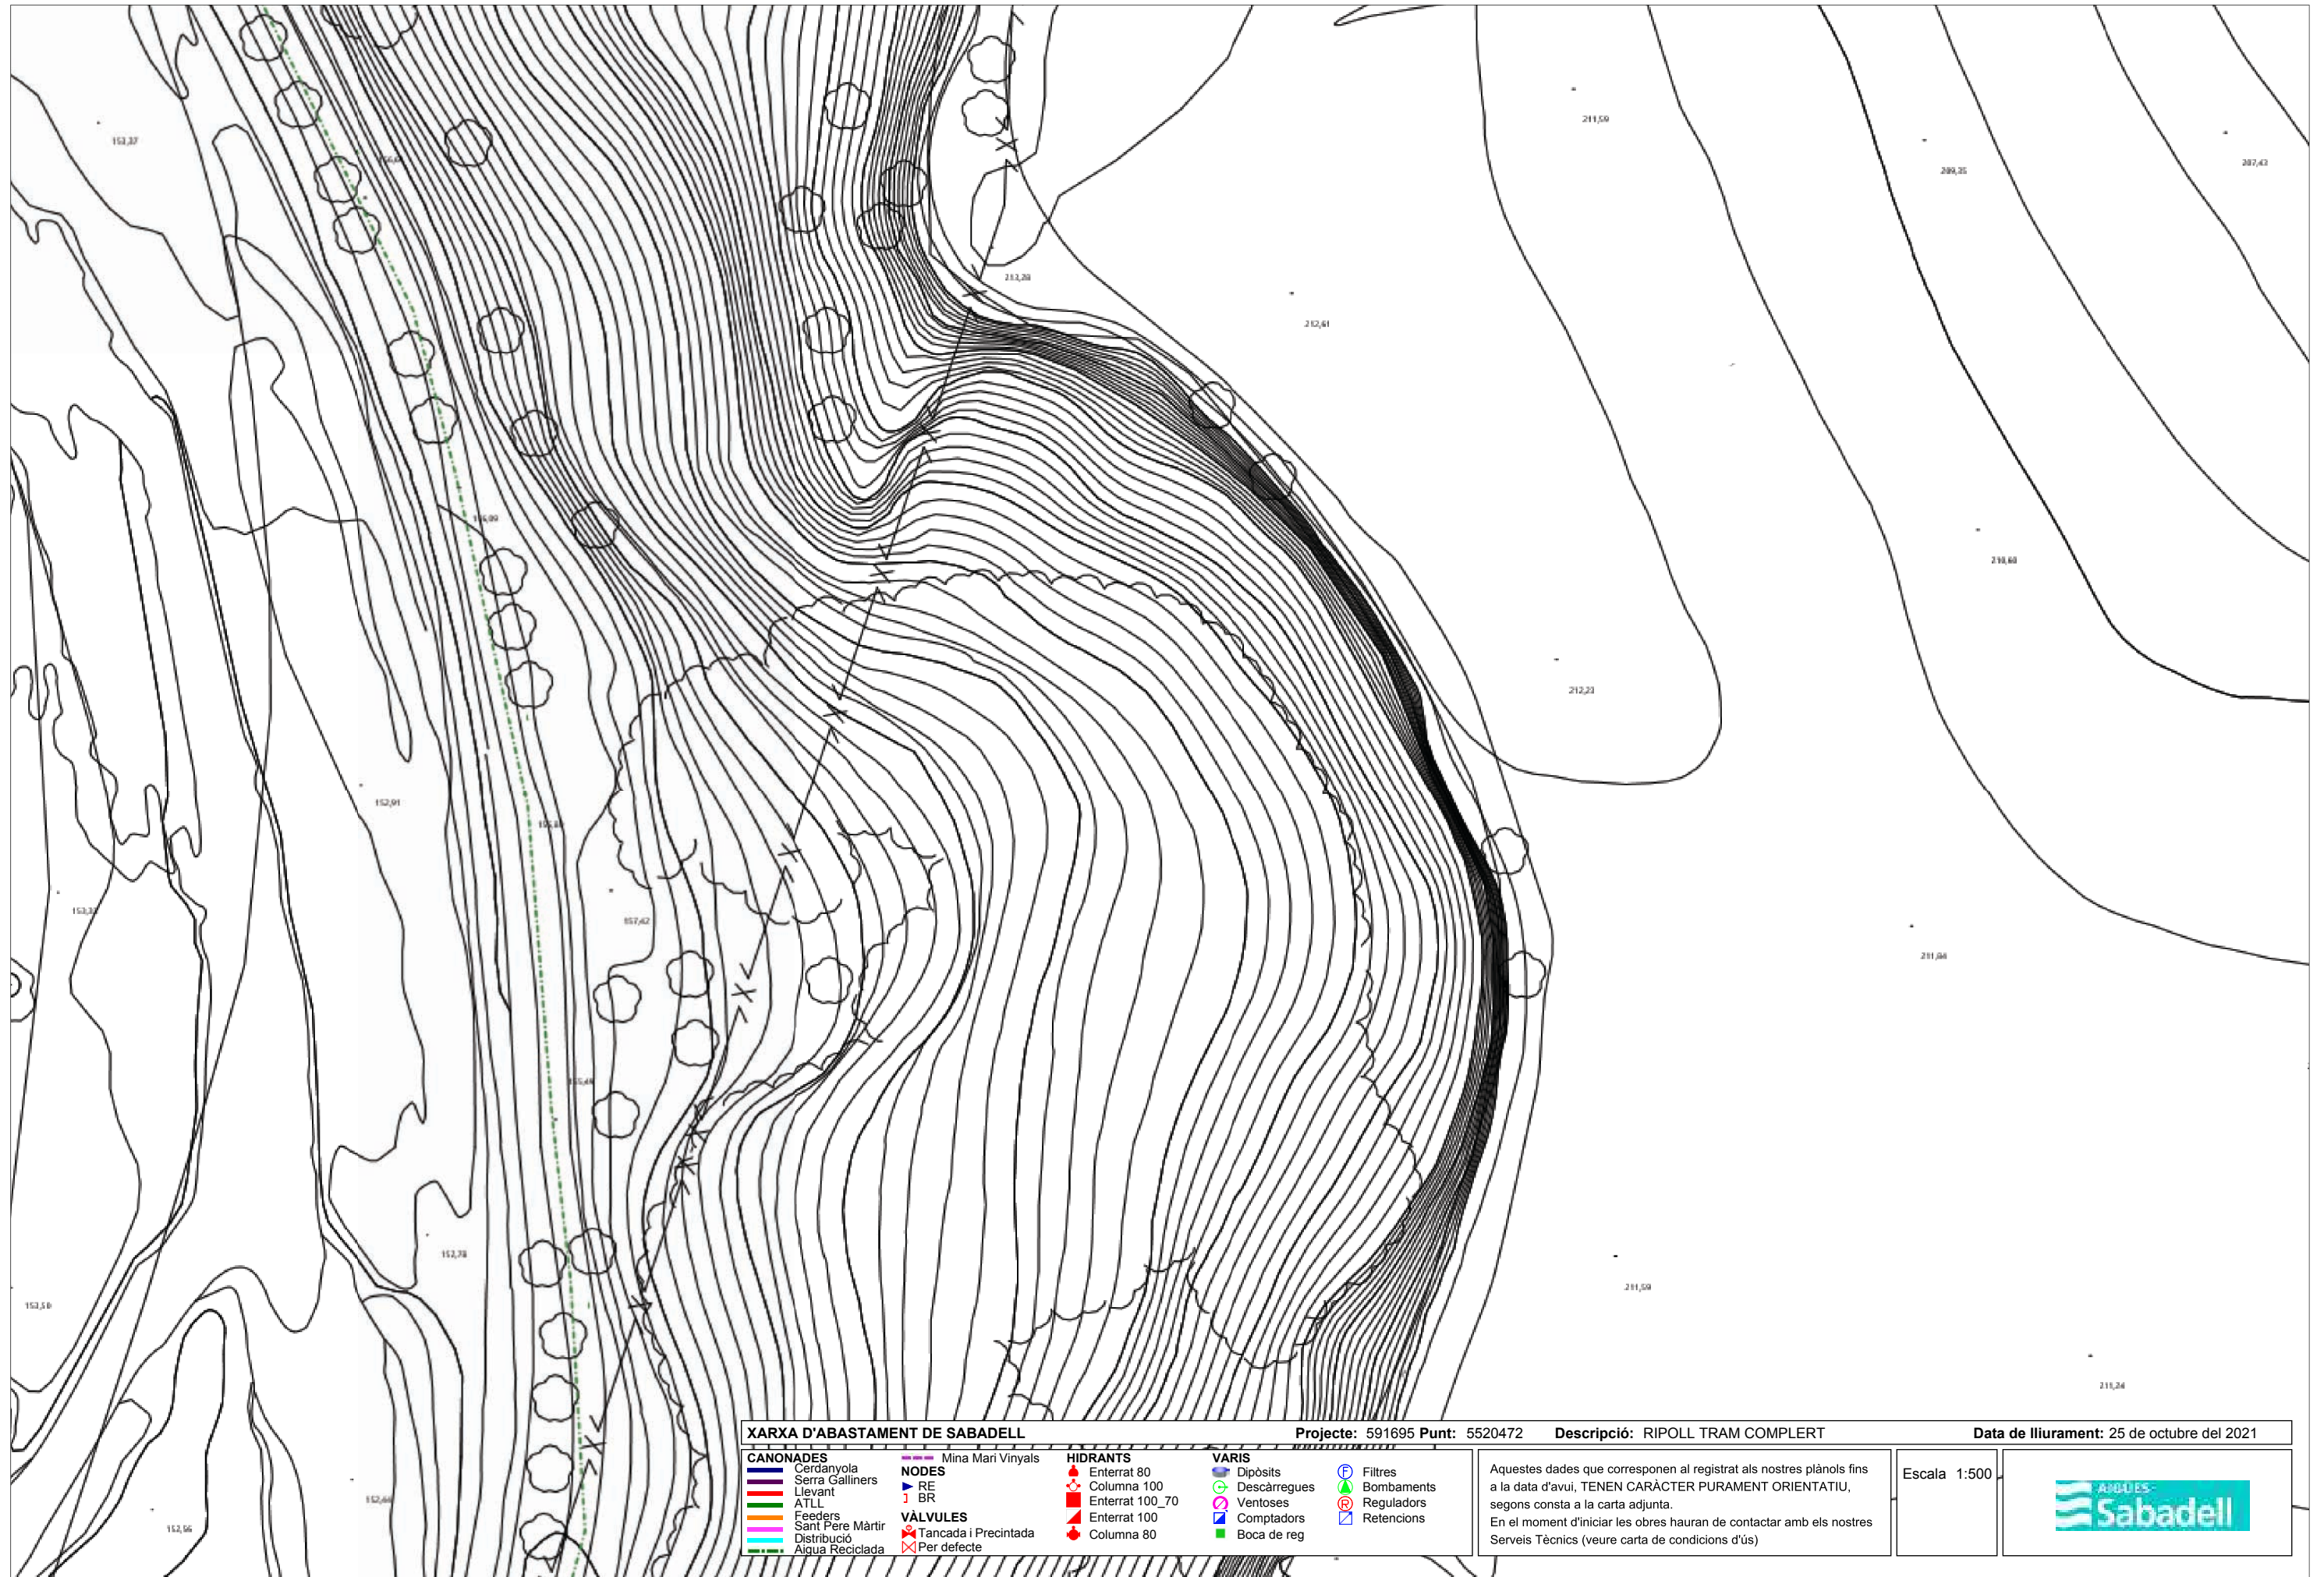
153,37
156,64
213,28
212,61
211,59
209,35
207,43
156,09
210,60
212,23
152,91
155,81
153,33
157,42
211,84
155,49
152,78
211,59
153,50
211,24
152,64
152,56

XARXA D'ABASTAMENT DE SABADELL
Projecte: 591695 Punt: 5520472
Descripció: RIPOLL TRAM COMPLERT
Data de lliurament: 25 de octubre del 2021

CANONADES
Cerdanyola
Serra Galliners
Llevant
ATLL
Feeders
Sant Pere Màrtir
Distribució
Aigua Reciclada

Mina Mari Vinyals
NODES
RE
BR
VÀLVULES
Tancada i Precintada
Per defecte

HIDRANTS
Enterrat 80
Columna 100
Enterrat 100_70
Enterrat 100
Columna 80

VARIS
Dipòsits
Descàrregues
Ventoses
Comptadors
Boca de reg
Filtres
Bombaments
Reguladors
Retencions

Aquestes dades que corresponen al registrat als nostres plànols fins a la data d'avui, TENEN CARÀCTER PURAMENT ORIENTATIU, segons consta a la carta adjunta.
En el moment d'iniciar les obres hauran de contactar amb els nostres Serveis Tècnics (veure carta de condicions d'ús)

Escala 1:500

AIGÜES Sabadell